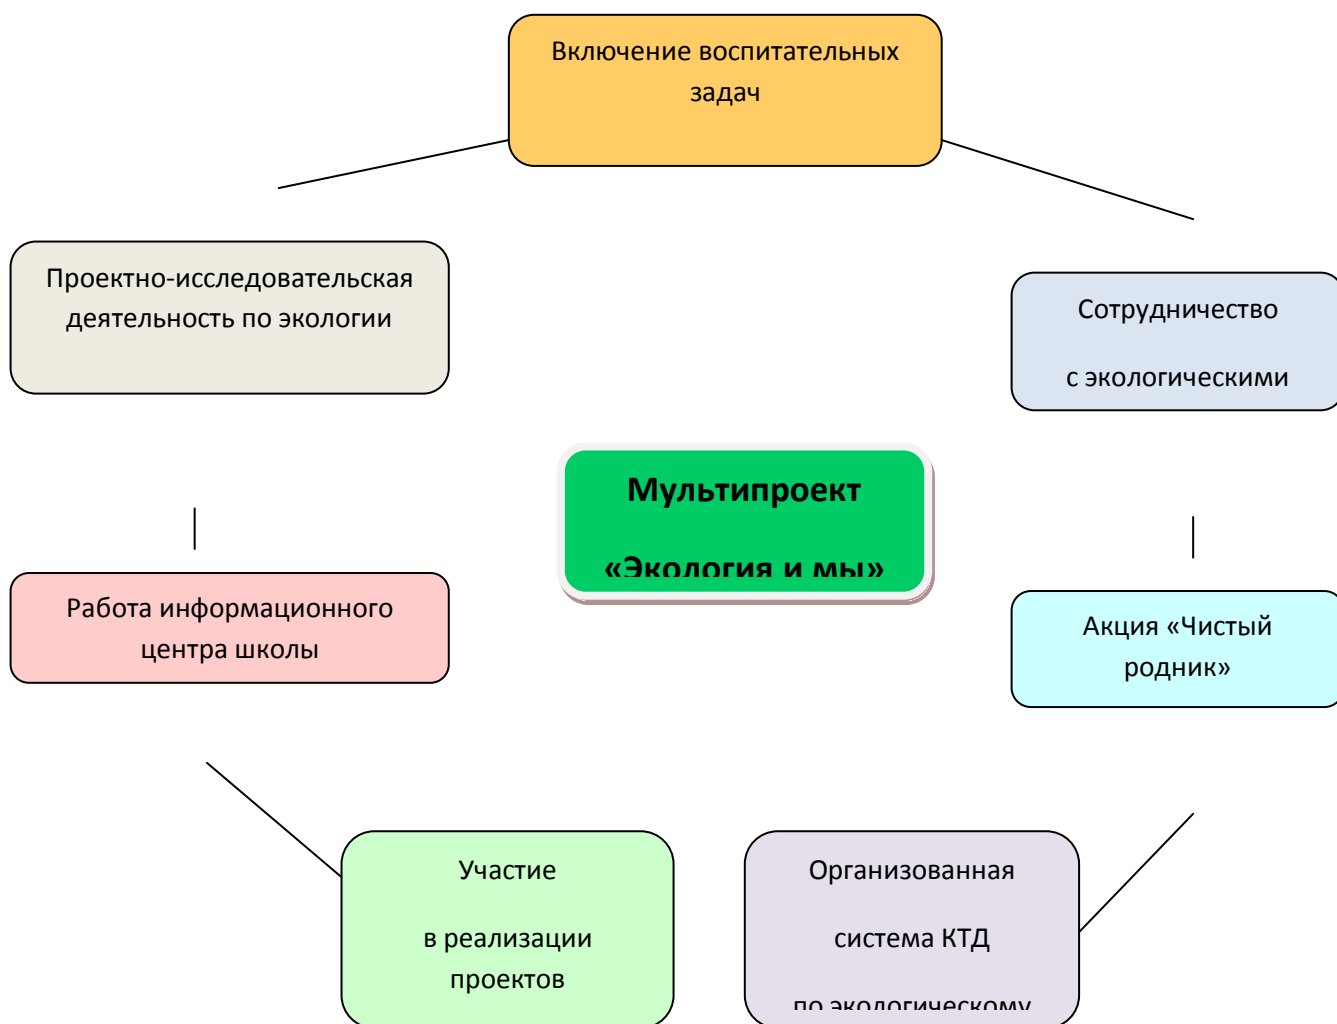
Включение воспитательных задач

Проектно-исследовательская деятельность по экологии

Сотрудничество

с экологическими

Мультипроект

«Экология и мы»

Работа информационного центра школы

Акция «Чистый родник»

Участие

в реализации проектов

Организованная

система КТД

по экологическому